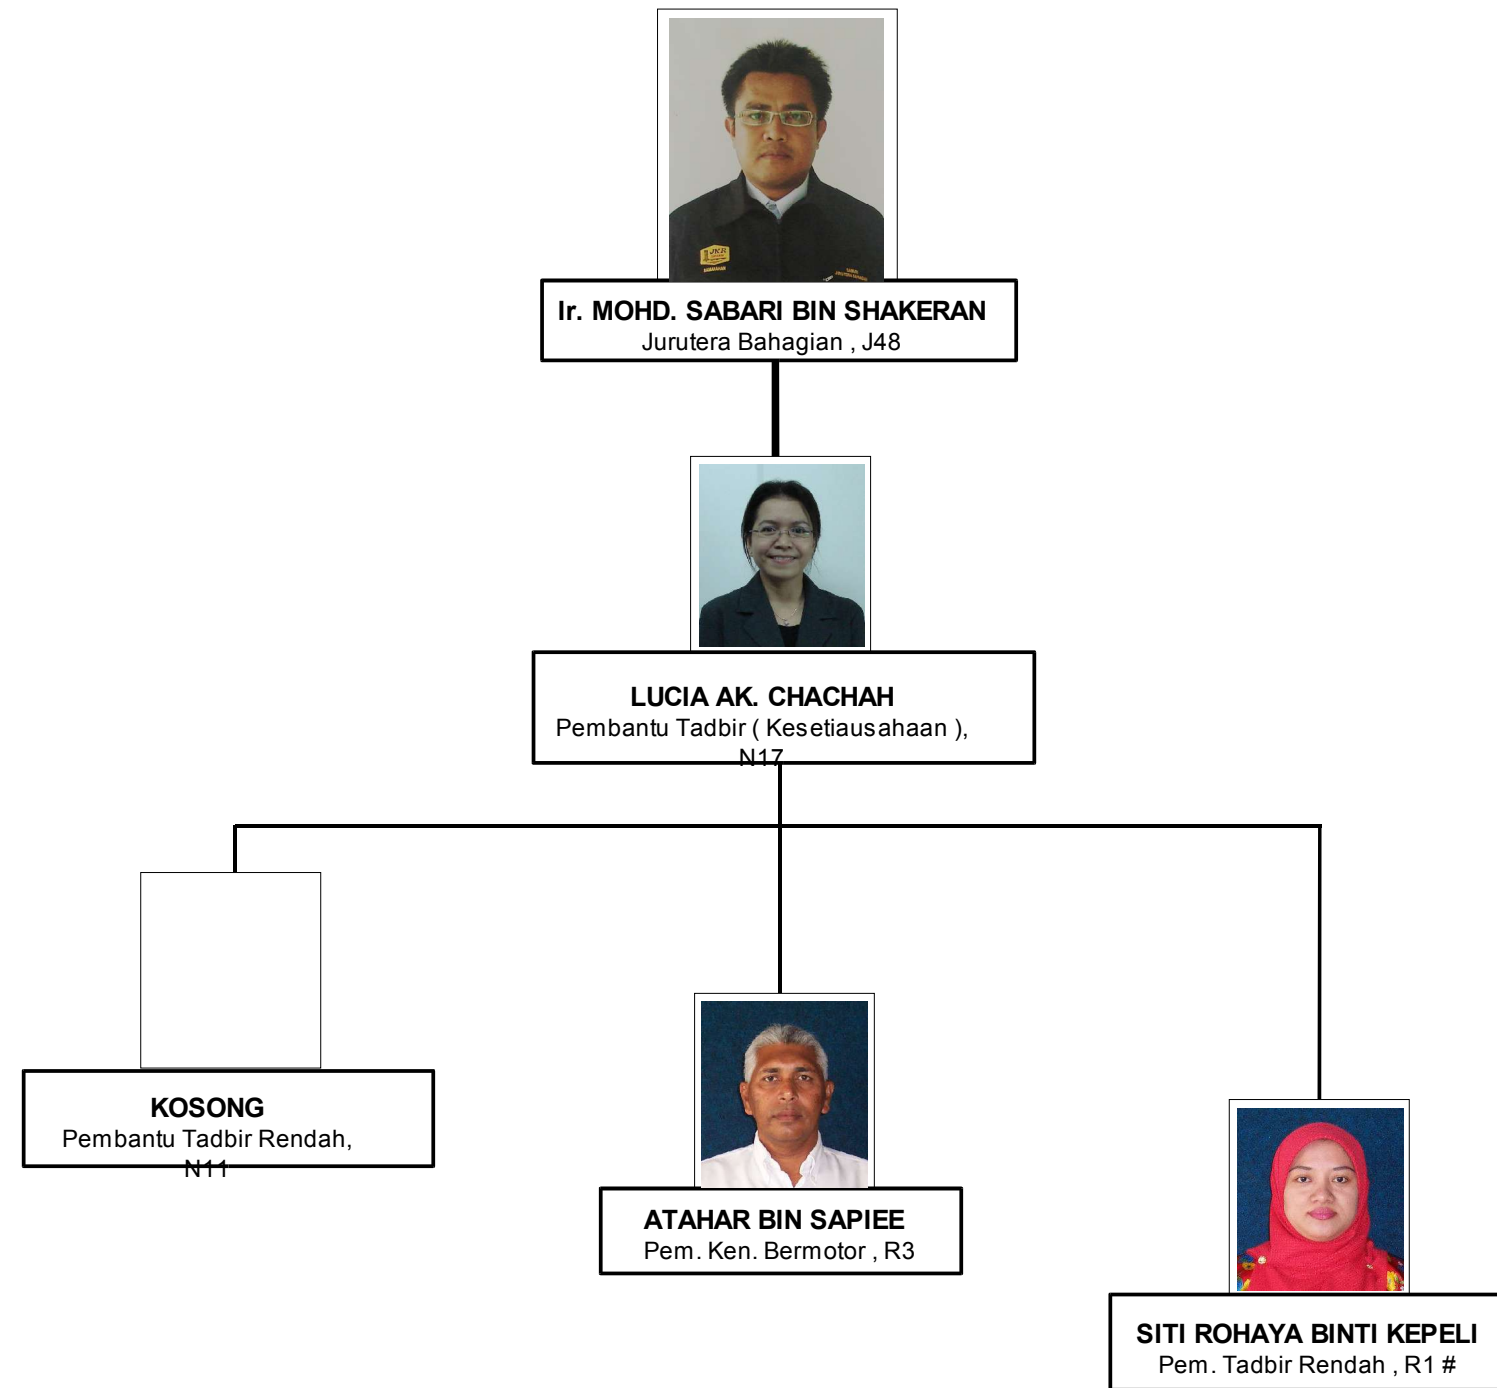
Ir. MOHD. SABARI BIN SHAKERAN
Jurutera Bahagian , J48

LUCIA AK. CHACHAH
Pembantu Tadbir ( Kesetiausahaan ), N17

KOSONG
Pembantu Tadbir Rendah, N11

ATAHAR BIN SAPIEE
Pem. Ken. Bermotor , R3

SITI ROHAYA BINTI KEPELI
Pem. Tadbir Rendah , R1 #